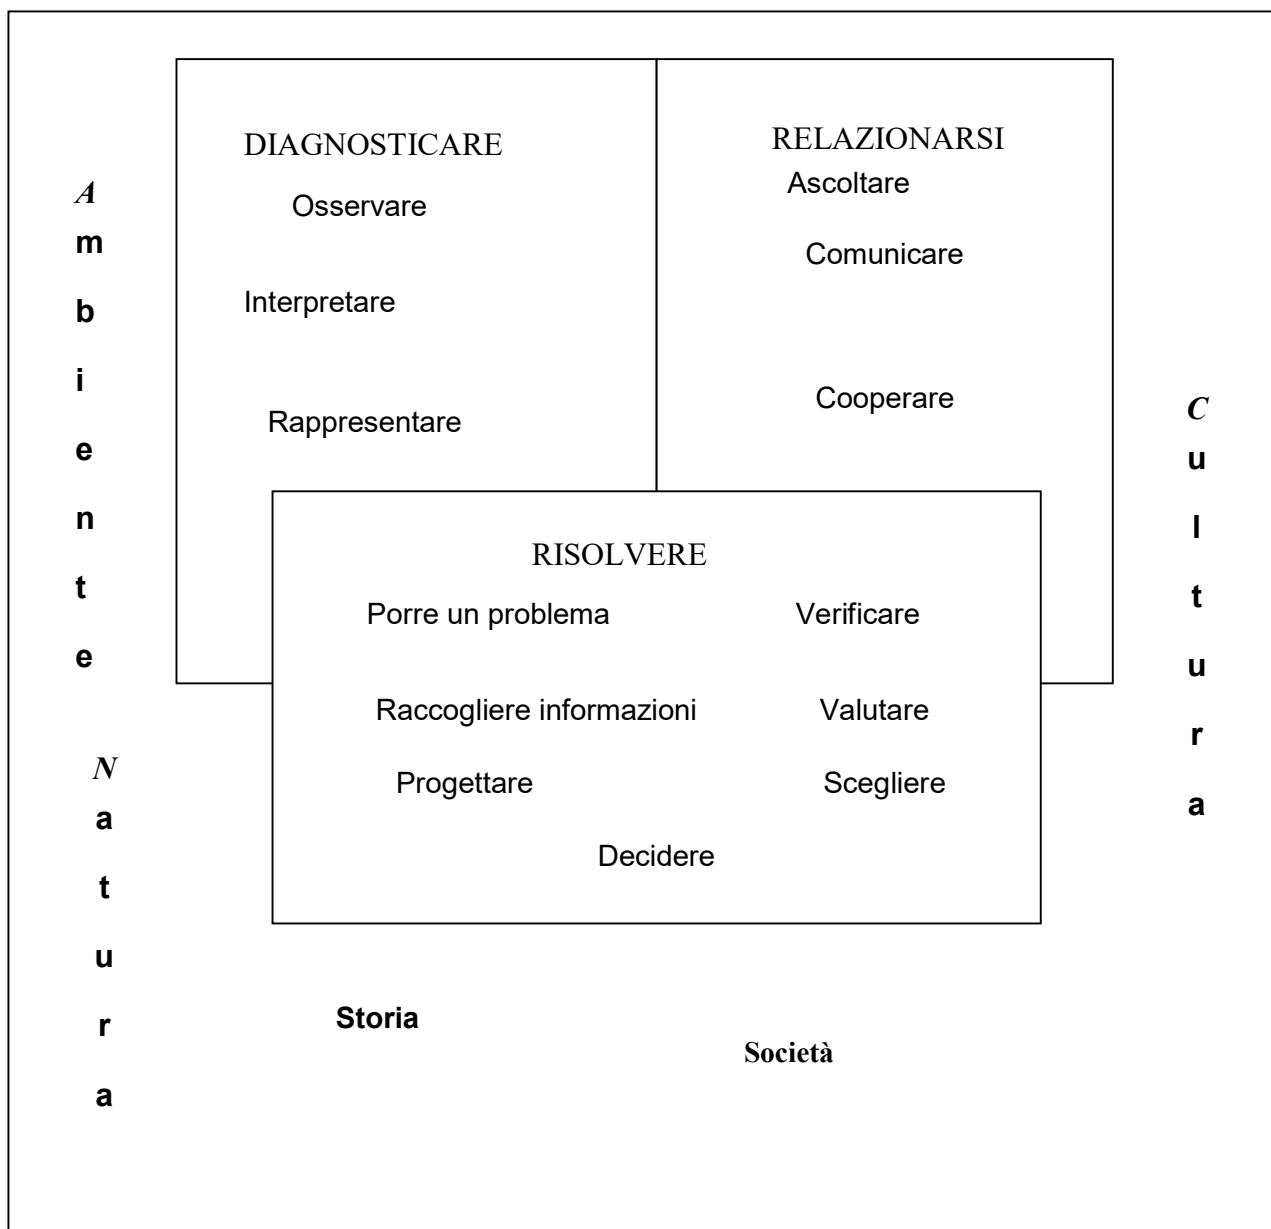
DIAGNOSTICARE

Osservare

Interpretare

Rappresentare

RELAZIONARSI

Ascoltare

Comunicare

Cooperare

Ambiente

Natura

Cultura

RISOLVERE

Porre un problema

Verificare

Raccogliere informazioni

Valutare

Progettare

Scegliere

Decidere

Storia

Società